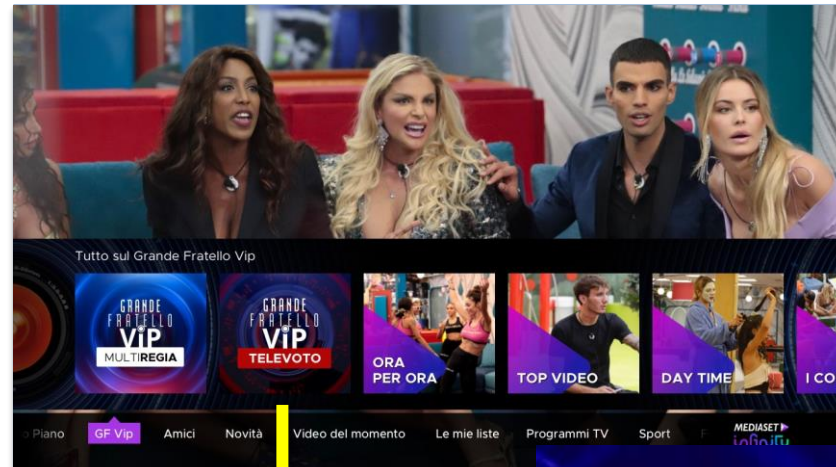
Tutto sul Grande Fratello Vip

GRANDE FRATELLO VIP MULTIREGIA

GRANDE FRATELLO VIP TELEVOTO

ORA PER ORA

TOP VIDEO

DAY TIME

I CO

o Piano GF Vip Amici Novità Video del momento Le mie liste Programmi TV Sport

MEDIASET infinity